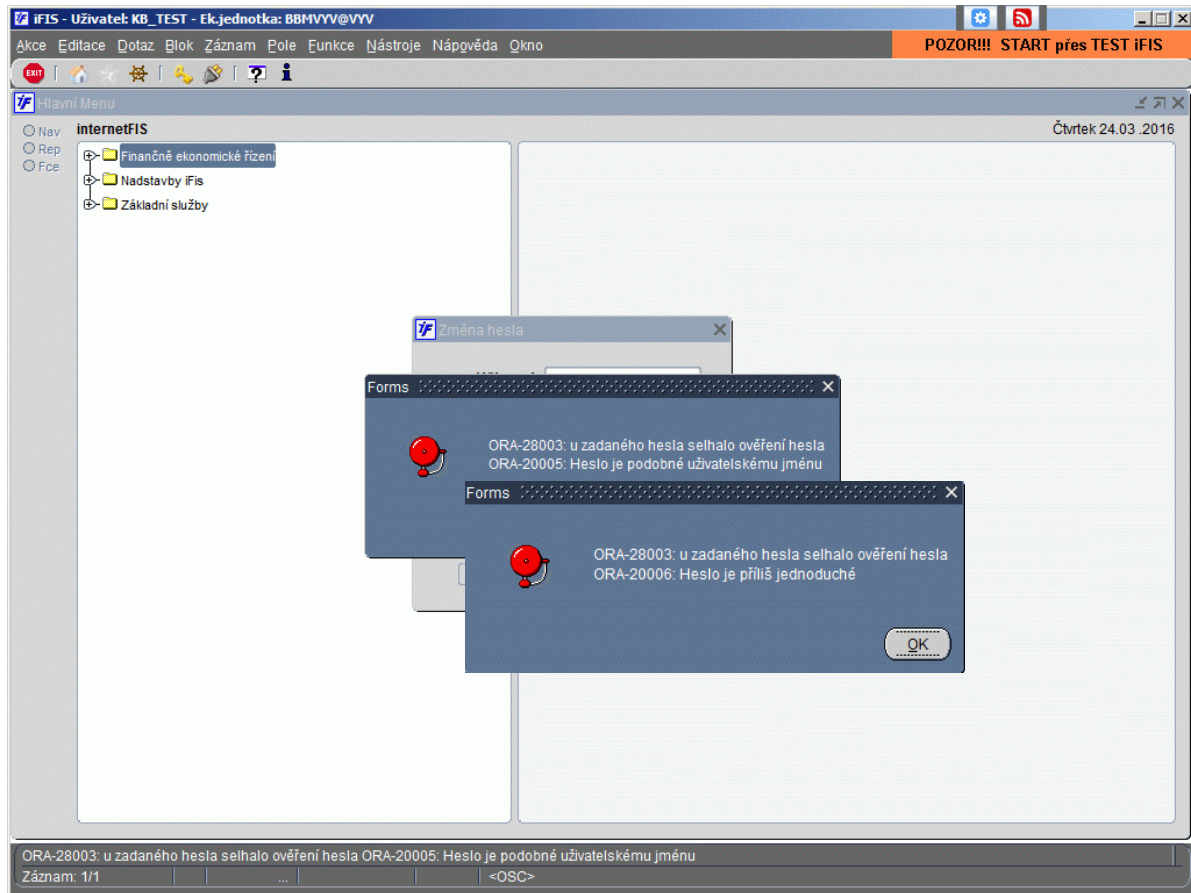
iFIS - Uživatel: KB_TEST - Ek.jednotka: BBMVYV@VYV

Akce Editace Dotaz Blok Záznam Pole Funkce Nástroje Nápověda Okno

POZOR!!! START přes TEST iFIS

EXIT

Hlavní Menu

Nav
Rep
Fce

internetFIS

Čtvrtek 24.03 .2016

Finančně ekonomické řízení
Nadstavby iFis
Základní služby

Změna hesla

Forms

ORA-28003: u zadaného hesla selhalo ověření hesla
ORA-20005: Heslo je podobné uživatelskému jménu

Forms

ORA-28003: u zadaného hesla selhalo ověření hesla
ORA-20006: Heslo je příliš jednoduché

OK

ORA-28003: u zadaného hesla selhalo ověření hesla ORA-20005: Heslo je podobné uživatelskému jménu

Záznam: 1/1 ... <OSC>